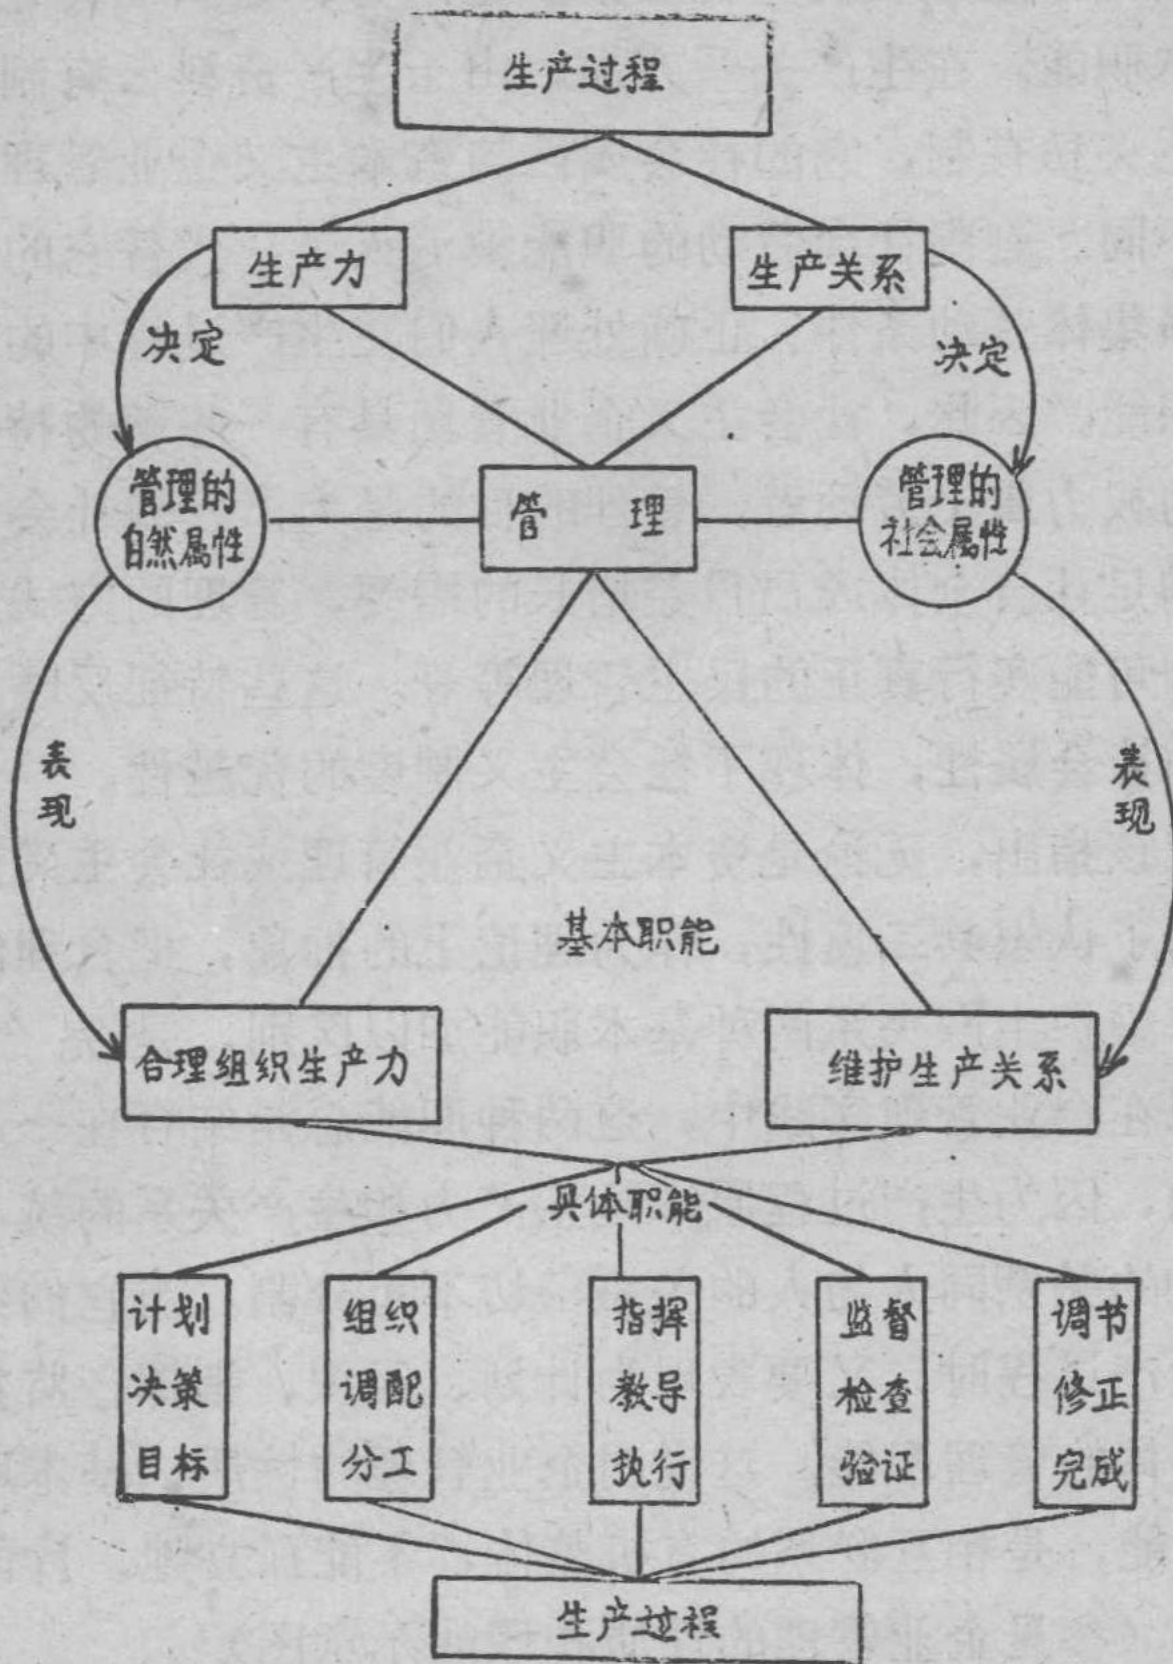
生产过程

生产力

生产关系

决定

决定

管理的自然属性

管理

管理的社会属性

表现

表现

基本职能

合理组织生产力

维护生产关系

具体职能

计划决策目标

组织调配分工

指挥教导执行

监督检查验证

调节修正完成

生产过程